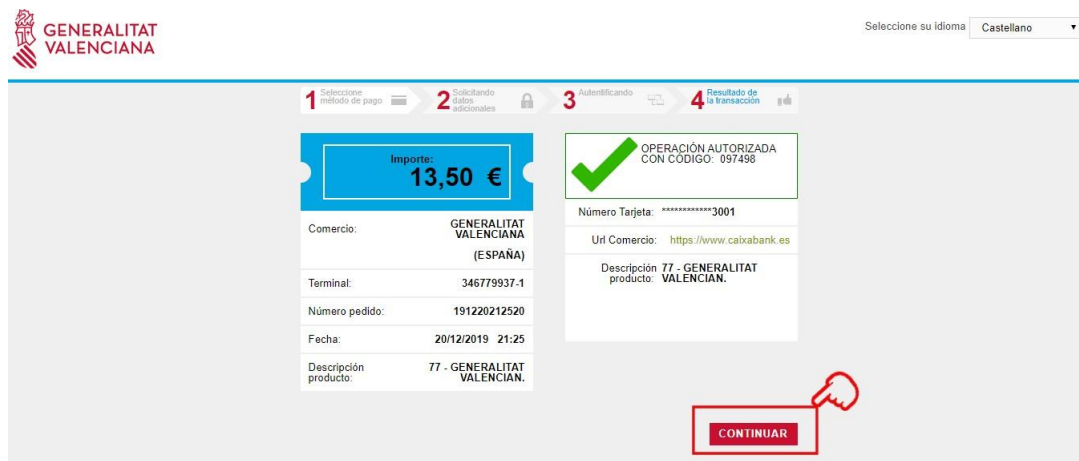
GENERALITAT VALENCIANA

Seleccione su idioma Castellano

1 Seleccione método de pago
2 Solicitando datos adicionales
3 Autentificando
4 Resultado de la transacción

Importe:
13,50 €

| Comercio: | GENERALITAT VALENCIANA (ESPAÑA) |
|---|---|
| Terminal: | 346779937-1 |
| Número pedido: | 191220212520 |
| Fecha: | 20/12/2019 21:25 |
| Descripción producto: | 77 - GENERALITAT VALENCIAN. |

OPERACIÓN AUTORIZADA CON CÓDIGO: 097498

Número Tarjeta: ************3001

Url Comercio: https://www.caixabank.es

Descripción producto: 77 - GENERALITAT VALENCIAN.

CONTINUAR